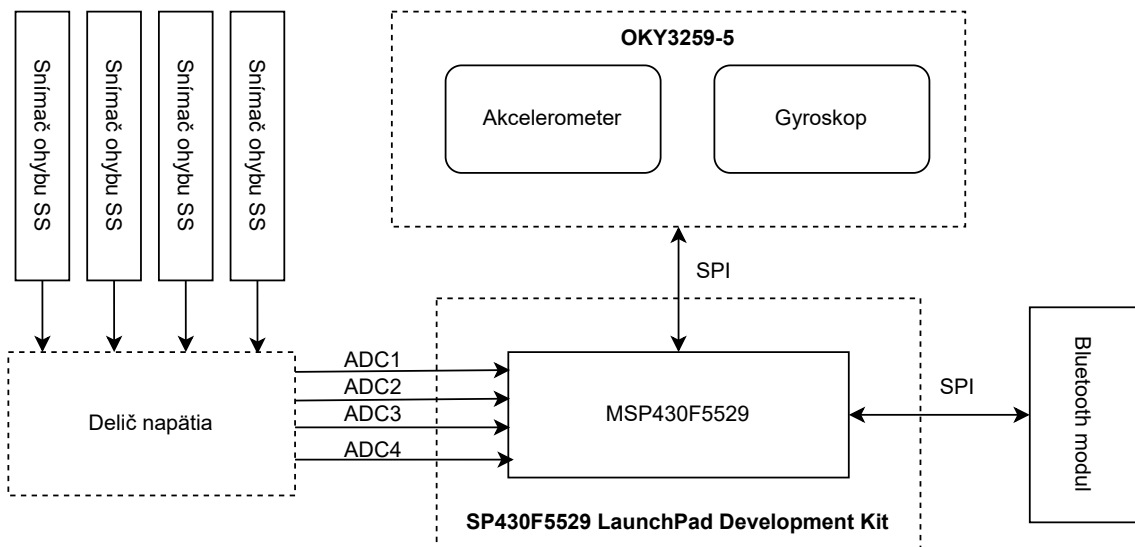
Snímač ohybu SS

Snímač ohybu SS

Snímač ohybu SS

Snímač ohybu SS

OKY3259-5

Akcelerometer

Gyroskop

SPI

Delič napätia

ADC1

ADC2

ADC3

ADC4

MSP430F5529

SPI

Bluetooth modul

SP430F5529 LaunchPad Development Kit